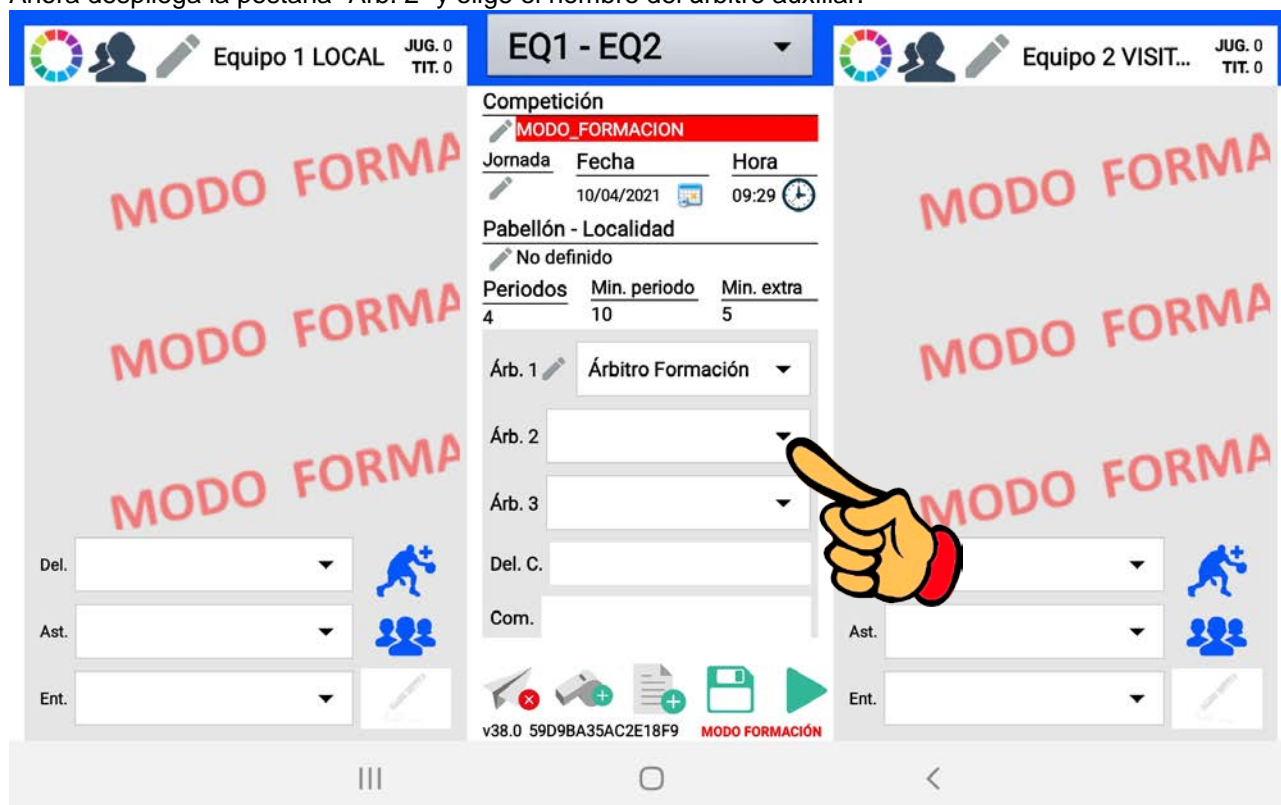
Ahora despliega la pestaña "Árb. 2" y elige el nombre del árbitro auxiliar.

Equipo 1 LOCAL JUG. 0 TIT. 0

EQ1 - EQ2

Equipo 2 VISIT... JUG. 0 TIT. 0

MODO FORMA
MODO FORMA
MODO FORMA

Competición
MODO_FORMACION
Jornada
Fecha
10/04/2021
Hora
09:29
Pabellón - Localidad
No definido
Periodos
4
Min. periodo
10
Min. extra
5
Árb. 1
Árbitro Formación
Árb. 2
Árb. 3
Del. C.
Com.

MODO FORMA
MODO FORMA
MODO FORMA

Del.
Ast.
Ent.

Ast.
Ent.

v38.0 59D9BA35AC2E18F9
MODO FORMACIÓN